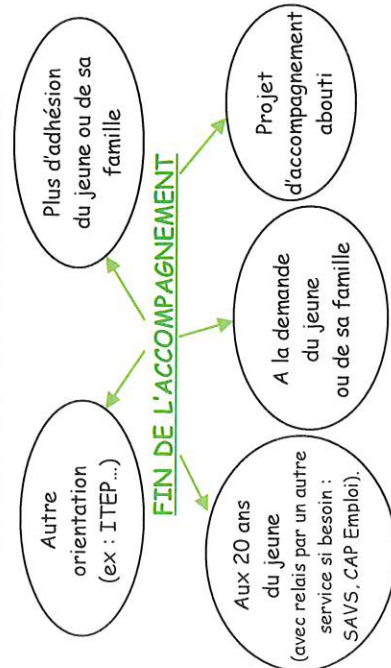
FIN DE L'ACCOMPAGNEMENT

Plus d'adhésion du jeune ou de sa famille

Projet d'accompagnement abouti

Autre orientation (ex : ITEP…)

A la demande du jeune ou de sa famille

Aux 20 ans du jeune (avec relais par un autre service si besoin : SAVS, CAP Emploi).